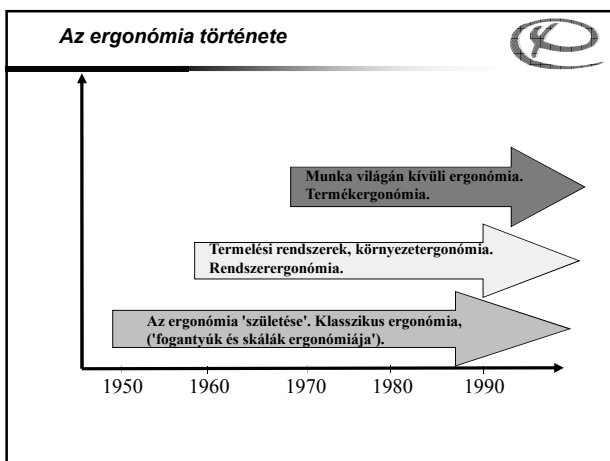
Az ergonómia története

Munka világán kívüli ergonómia. Termékergonómia.

Termelési rendszerek, környezetergonómia. Rendszerergonómia.

Az ergonómia 'születése'. Klasszikus ergonómia, ('fogantyúk és skálák ergonómiája').

1950 1960 1970 1980 1990